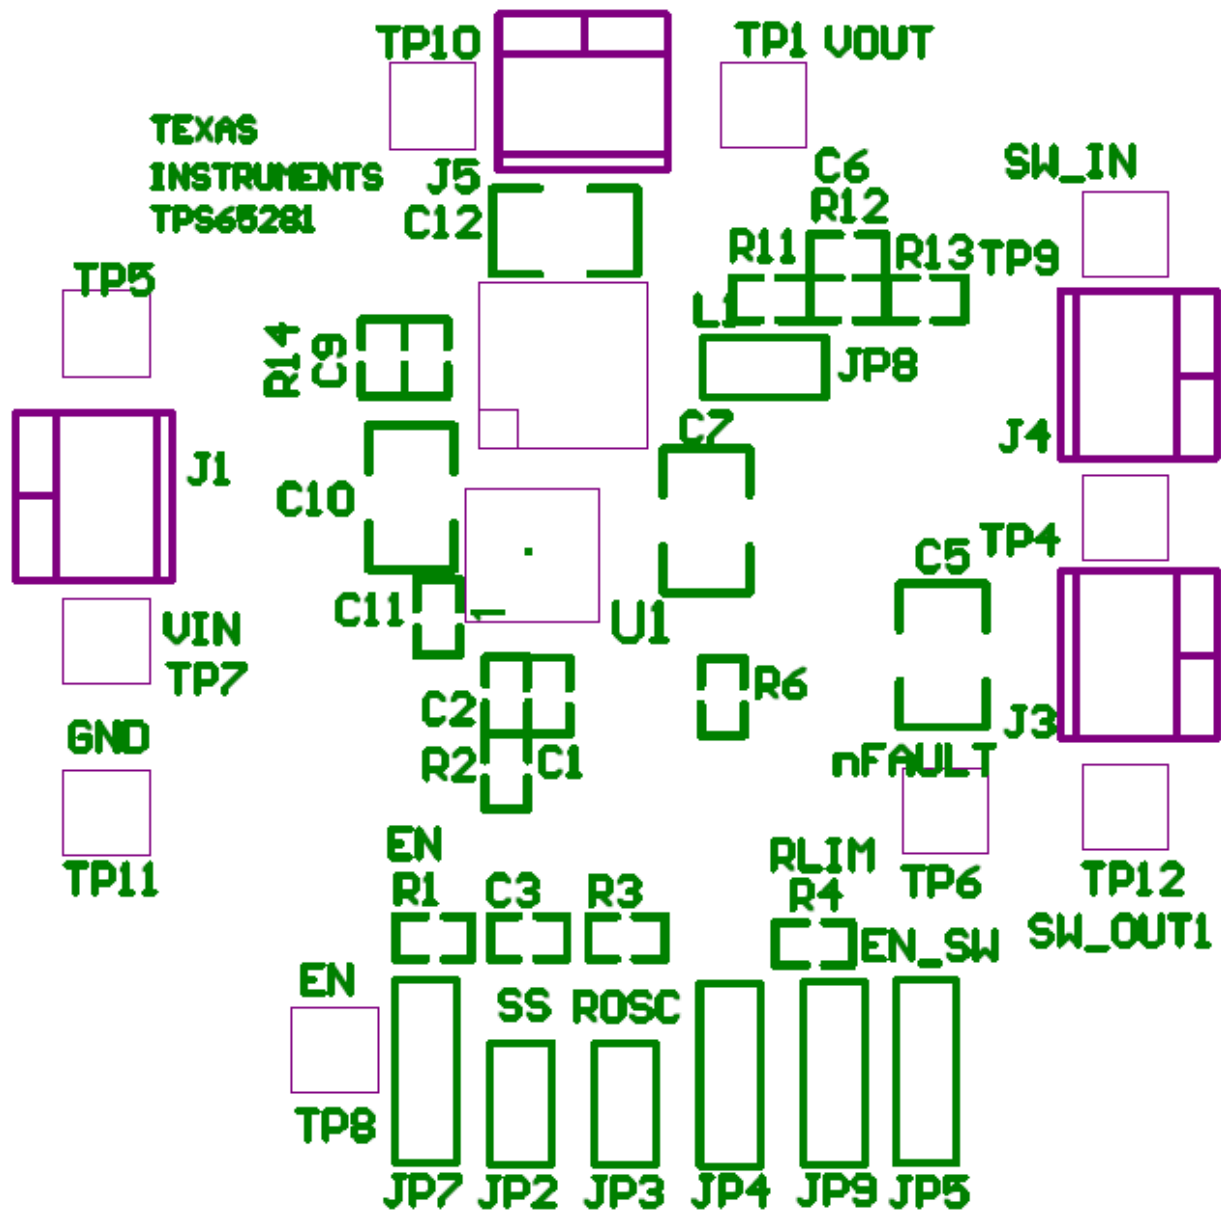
TP10

TP1 VOUT

TEXAS
INSTRUMENTS
TPS65281

J5

C12

C6

R12

SW_IN

R11

R13

TP9

TP5

L1

R14

C9

JP8

J4

C7

J1

C10

TP4

C5

C11

1

U1

VIN

TP7

C2

R6

J3

GND

R2

C1

nFAULT

EN

RLIM

TP11

R1

C3

R3

R4

TP6

TP12

SW_OUT1

EN_SW

EN

SS

ROSC

TP8

JP7 JP2 JP3 JP4 JP9 JP5